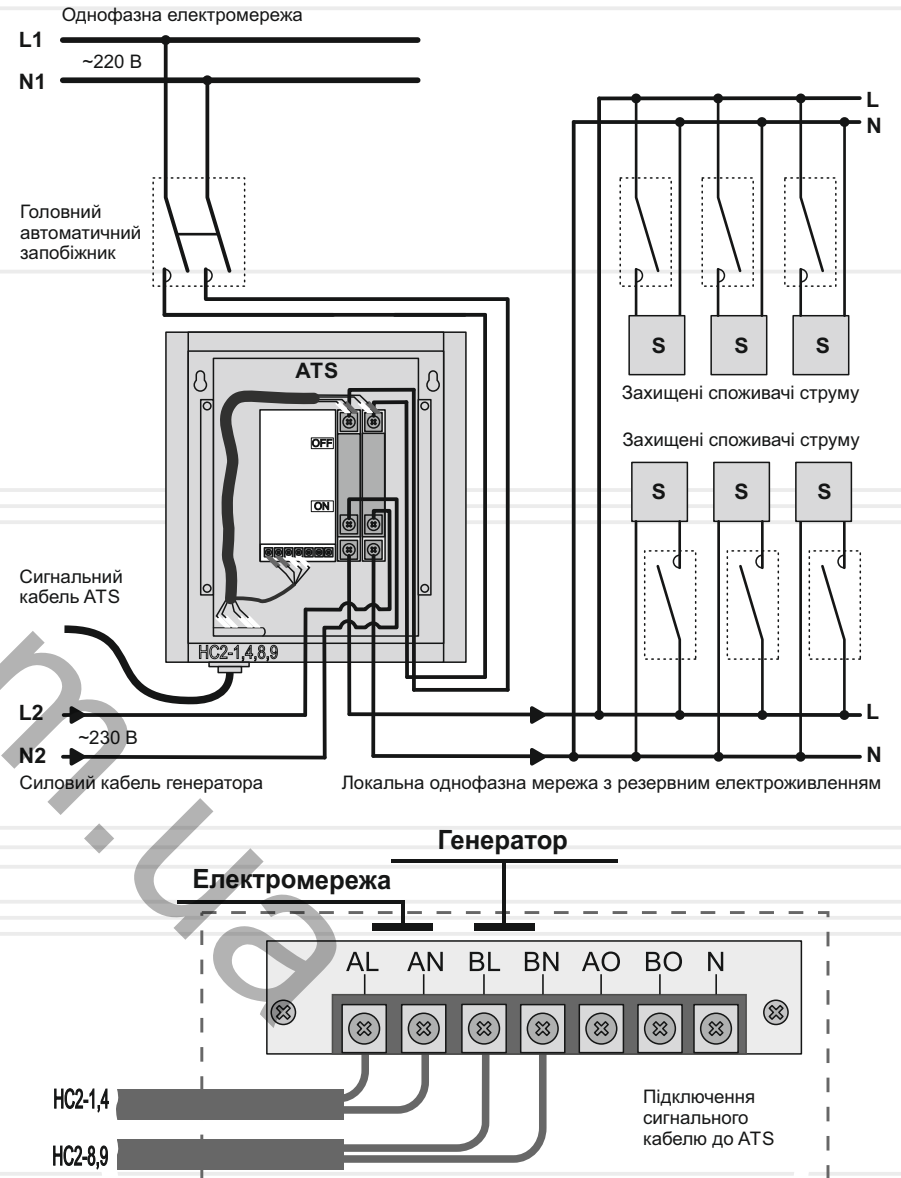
Однофазна електромережа

L1

~220 В

N1

Головний автоматичний запобіжник

ATS

OFF

ON

HC2-1,4,8,9

Сигнальний кабель ATS

L2

~230 В

N2

Силовий кабель генератора

L

N

S S S

Захищені споживачі струму

Захищені споживачі струму

S S S

L

N

Локальна однофазна мережа з резервним електроживленням

Генератор

Електромережа

AL AN BL BN AO BO N

HC2-1,4

HC2-8,9

Підключення сигнального кабелю до ATS